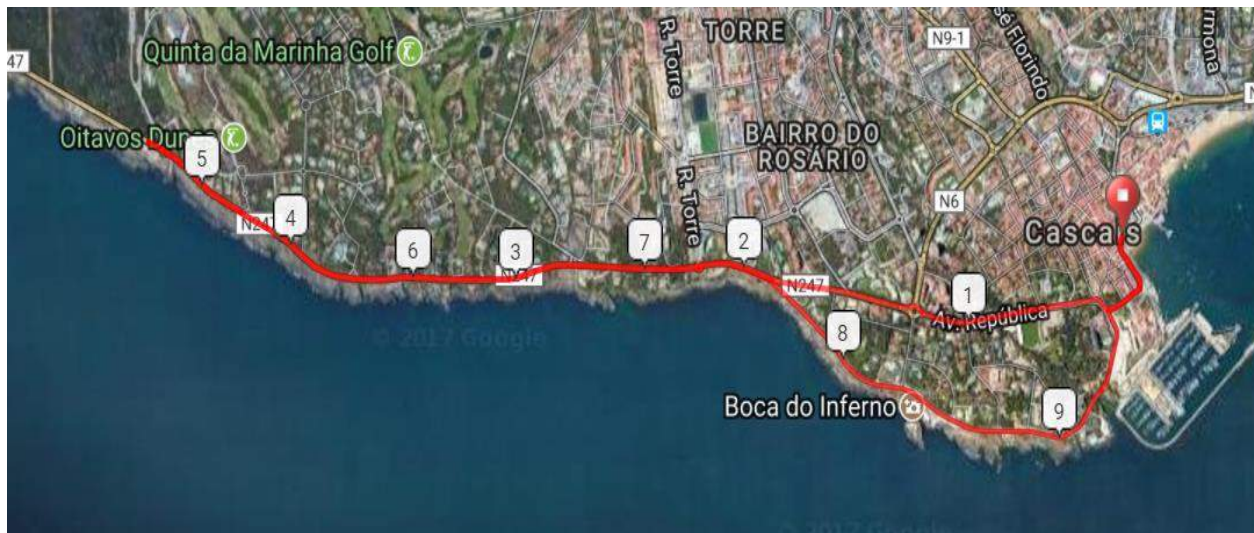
47
Quinta da Marinha Golf
Oitavos Dunes
5
4
N247
6
3
N247
7
R. Torre
TORRE
R. Torre
2
BAIRRO DO ROSÁRIO
N9-1
José Florindo
rmona
N6
Cascais
1
N247
Av. República
8
© 2017 Google
Boca do Inferno
9
© 2017 Google